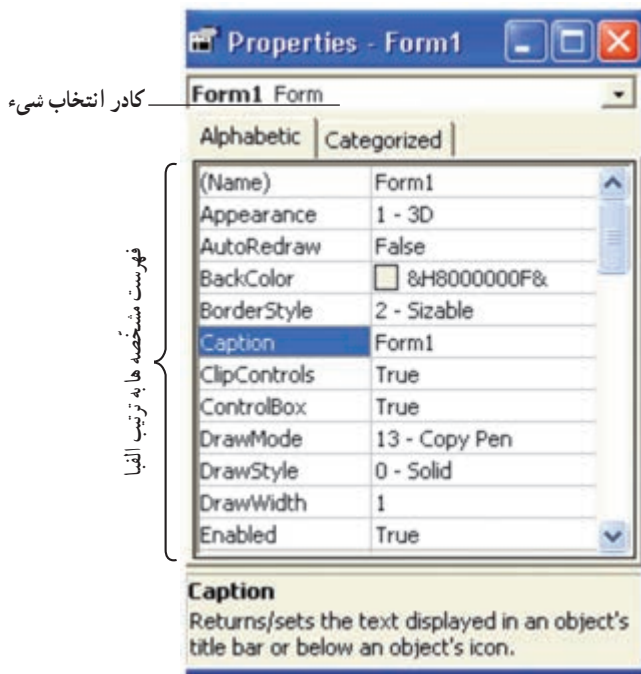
Properties - Form1

کادر انتخاب شیء

Form1 Form

Alphabetic | Categorized

فهرست مشخصه ها به ترتیب الفبا

| | |
|---|---|
| (Name) | Form1 |
| Appearance | 1 - 3D |
| AutoRedraw | False |
| BackColor | &H8000000F& |
| BorderStyle | 2 - Sizable |
| Caption | Form1 |
| ClipControls | True |
| ControlBox | True |
| DrawMode | 13 - Copy Pen |
| DrawStyle | 0 - Solid |
| DrawWidth | 1 |
| Enabled | True |

Caption
Returns/sets the text displayed in an object's title bar or below an object's icon.